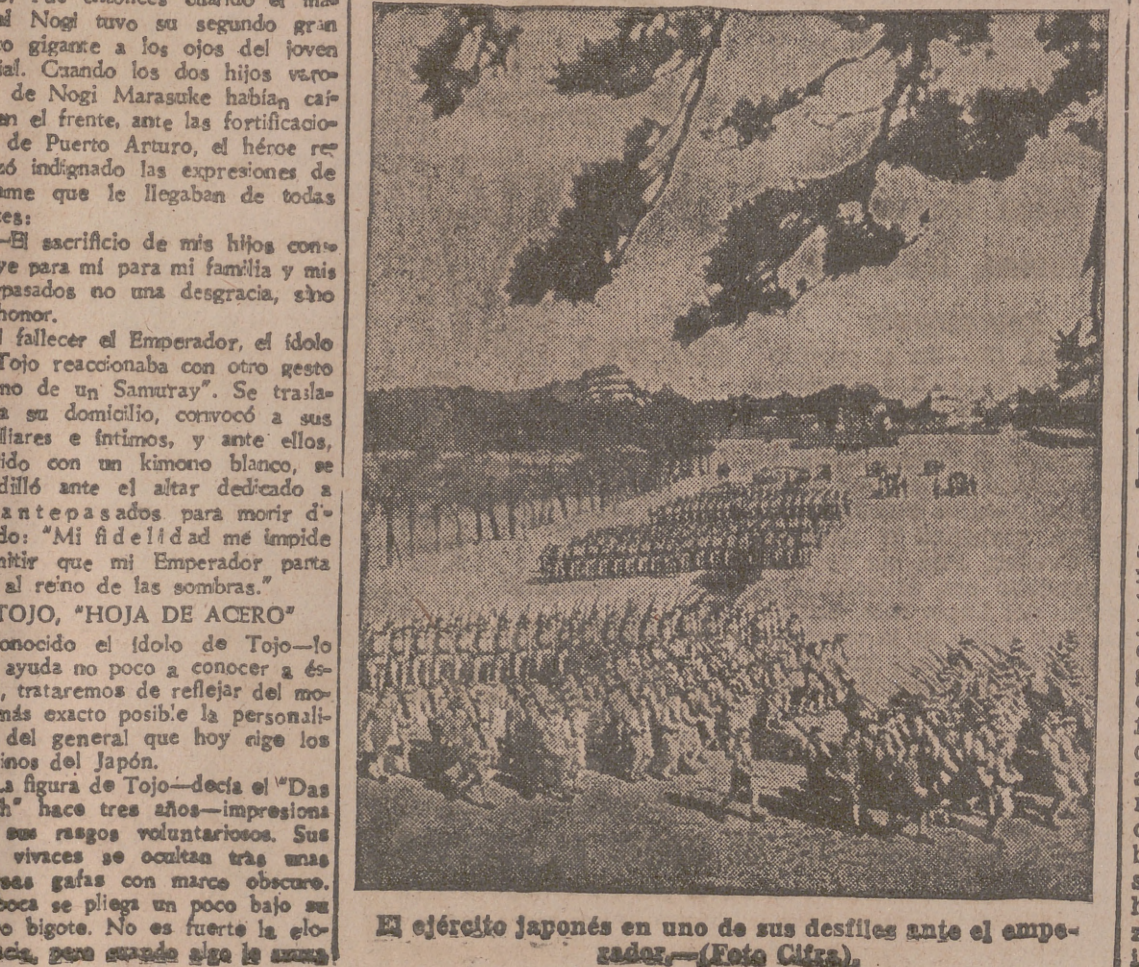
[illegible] fué entonces cuando el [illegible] al Nogi tuvo su segundo gran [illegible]o gigante a los ojos del joven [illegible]ial. Cuando los dos hijos varo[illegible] de Nogi Marasuke habían caí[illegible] en el frente, ante las fortificacio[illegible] de Puerto Arturo, el héroe re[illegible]zó indignado las expresiones de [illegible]ame que le llegaban de todas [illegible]tes:

—El sacrificio de mis hijos con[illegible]ye para mí para mi familia y mis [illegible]pasados no una desgracia, sino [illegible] honor.

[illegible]l fallecer el Emperador, el ídolo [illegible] Tojo reaccionaba con otro gesto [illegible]no de un Samuray". Se trasla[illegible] a su domicilio, convocó a sus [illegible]liares e íntimos, y ante ellos, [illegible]ido con un kimono blanco, se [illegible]dilló ante el altar dedicado a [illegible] antepasados para morir d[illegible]do: "Mi fidelidad me impide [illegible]nitir que mi Emperador parta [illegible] al reino de las sombras."

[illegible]TOJO, "HOJA DE ACERO"

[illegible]onocido el ídolo de Tojo—lo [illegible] ayuda no poco a conocer a és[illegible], trataremos de reflejar del mo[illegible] más exacto posible la personali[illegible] del general que hoy rige los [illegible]inos del Japón.

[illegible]a figura de Tojo—decía el "Das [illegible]h" hace tres años—impresiona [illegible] sus rasgos voluntariosos. Sus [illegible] vivaces se ocultan tras unas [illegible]sas gafas con marco obscuro. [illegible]boca se pliega un poco bajo su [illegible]o bigote. No es fuerte la elo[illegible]cia, pero cuando algo le azuza

El ejército japonés en uno de sus desfiles ante el emperador.—(Foto Cifra).